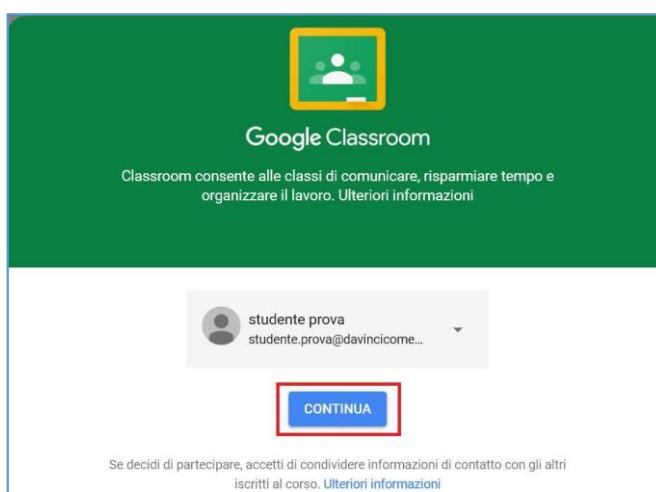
Google Classroom

Classroom consente alle classi di comunicare, risparmiare tempo e organizzare il lavoro. Ulteriori informazioni

studente prova
studente.prova@davincicome...

CONTINUA

Se decidi di partecipare, accetti di condividere informazioni di contatto con gli altri iscritti al corso. Ulteriori informazioni